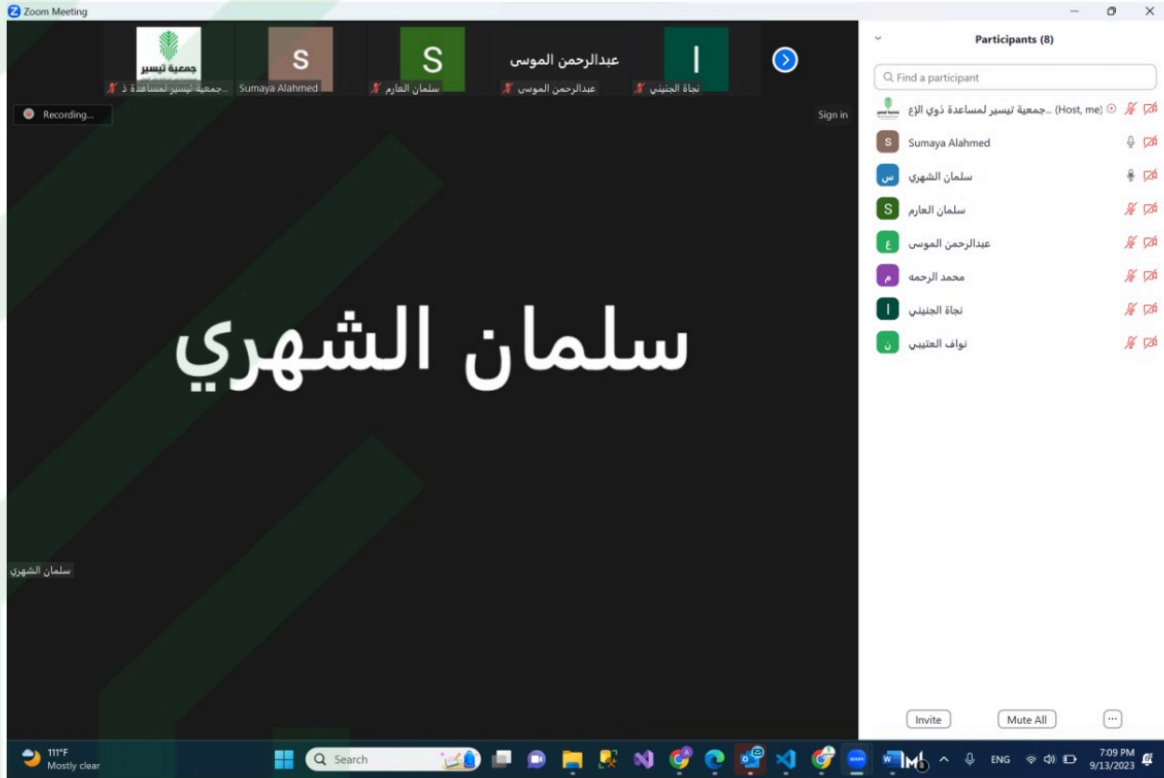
Zoom Meeting

جمعية تيسير

S

S

عبدالرحمن الموسى

I

جمعية تيسير لمساعدة ذ...

Sumaya Alahmed

سلمان العارم

عبدالرحمن الموسى

نجاة الجنيني

Recording...

Sign in

سلمان الشهري

سلمان الشهري

Participants (8)

Find a participant

جمعية تيسير لمساعدة ذوي الإع... (Host, me)

S Sumaya Alahmed

س سلمان الشهري

S سلمان العارم

ع عبدالرحمن الموسى

م محمد الرحمه

I نجاة الجنيني

ن نواف العتيبي

Invite

Mute All

...

111°F
Mostly clear

Search

ENG

7:09 PM
9/13/2023